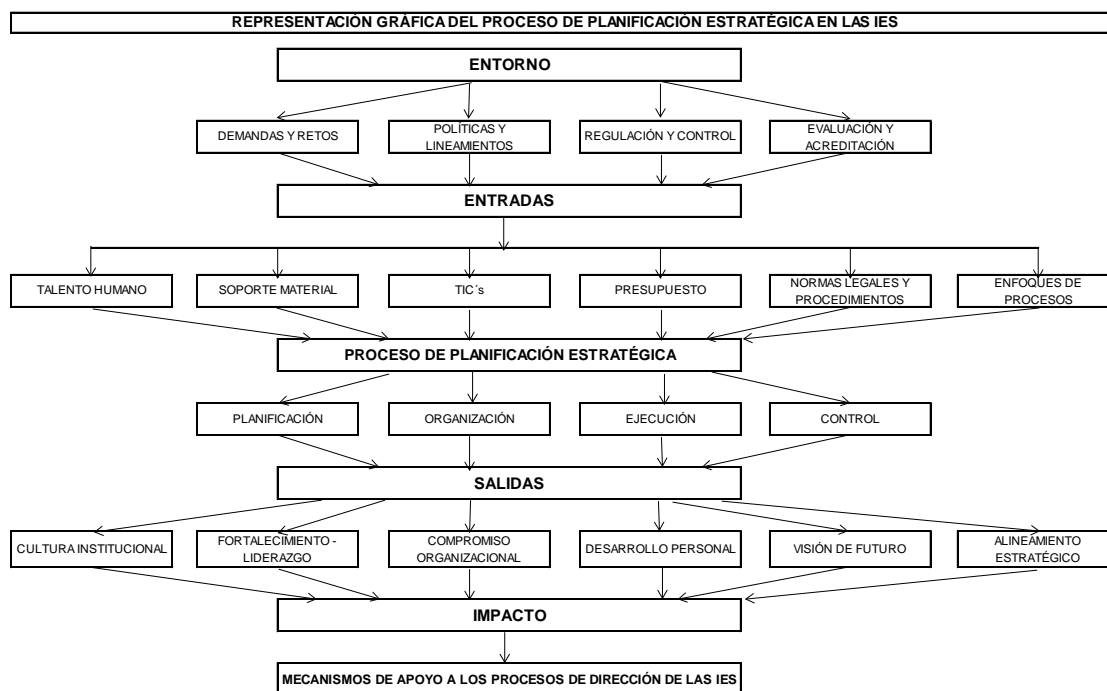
REPRESENTACIÓN GRÁFICA DEL PROCESO DE PLANIFICACIÓN ESTRATÉGICA EN LAS IES

ENTORNO

DEMANDAS Y RETOS

POLÍTICAS Y LINEAMIENTOS

REGULACIÓN Y CONTROL

EVALUACIÓN Y ACREDITACIÓN

ENTRADAS

TALENTO HUMANO

SOPORTE MATERIAL

TIC´s

PRESUPUESTO

NORMAS LEGALES Y PROCEDIMIENTOS

ENFOQUES DE PROCESOS

PROCESO DE PLANIFICACIÓN ESTRATÉGICA

PLANIFICACIÓN

ORGANIZACIÓN

EJECUCIÓN

CONTROL

SALIDAS

CULTURA INSTITUCIONAL

FORTALECIMIENTO - LIDERAZGO

COMPROMISO ORGANIZACIONAL

DESARROLLO PERSONAL

VISIÓN DE FUTURO

ALINEAMIENTO ESTRATÉGICO

IMPACTO

MECANISMOS DE APOYO A LOS PROCESOS DE DIRECCIÓN DE LAS IES